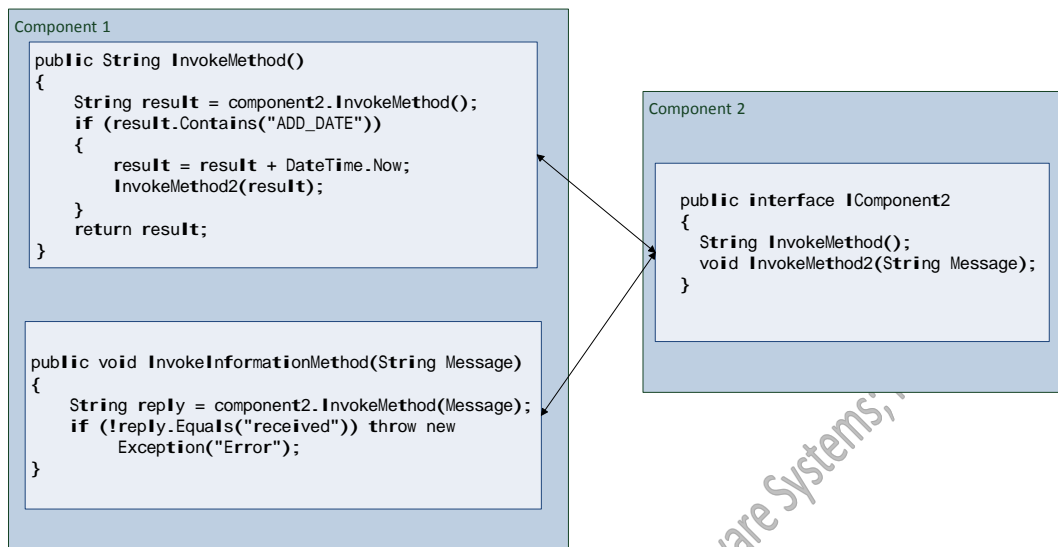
Component 1

public String InvokeMethod()
{
    String result = component2.InvokeMethod();
    if (result.Contains("ADD_DATE"))
    {
        result = result + DateTime.Now;
        InvokeMethod2(result);
    }
    return result;
}

public void InvokeInformationMethod(String Message)
{
    String reply = component2.InvokeMethod(Message);
    if (!reply.Equals("received")) throw new
        Exception("Error");
}

Component 2

public interface IComponent2
{
  String InvokeMethod();
  void InvokeMethod2(String Message);
}

are Systems,